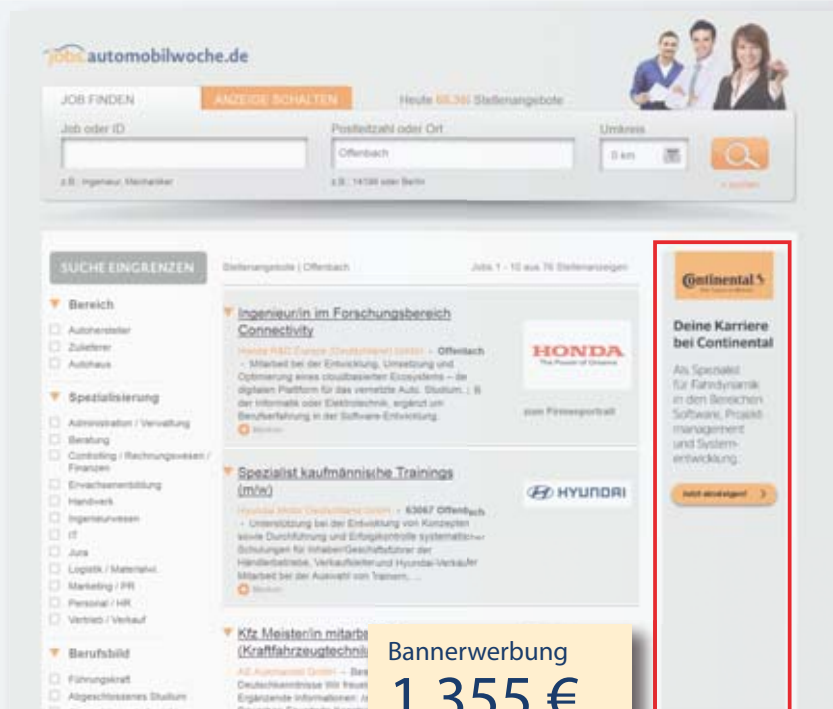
jobs.automobilwoche.de

JOB FINDEN
ANZEIGE SCHALTEN
Heute 68.390 Stellenangebote

Job oder ID
z.B.: Ingenieur, Mechaniker

Postleitzahl oder Ort
Offenbach
z.B.: 14199 oder Berlin

Umkreis
0 km

+ suchen

SUCHE EINGRENZEN

Bereich
Autohersteller
Zulieferer
Autohaus

Spezialisierung
Administration / Verwaltung
Beratung
Controlling / Rechnungswesen / Finanzen
Erwachsenenbildung
Handwerk
Ingenieurwesen
IT
Jura
Logistik / Materialwi.
Marketing / PR
Personal / HR
Vertrieb / Verkauf

Berufsbild
Führungskraft
Abgeschlossenes Studium

Stellenangebote | Offenbach

Jobs 1 - 10 aus 76 Stellenanzeigen

Ingenieur/in im Forschungsbereich Connectivity
Honda R&D Europe (Deutschland) GmbH - Offenbach
- Mitarbeit bei der Entwicklung, Umsetzung und Optimierung eines cloudbasierten Ecosystems – die digitalen Plattform für das vernetzte Auto. Studium... B der Informatik oder Elektrotechnik, ergänzt um Berufserfahrung in der Software-Entwicklung.
Merken

HONDA
The Power of Dreams
zum Firmenportrait

Spezialist kaufmännische Trainings (m/w)
Hyundai Motor Deutschland GmbH - 63067 Offenbach
- Unterstützung bei der Entwicklung von Konzepten sowie Durchführung und Erfolgskontrolle systematischer Schulungen für Inhaber/Geschäftsführer der Händlerbetriebe, Verkaufsleiter und Hyundai-Verkäufer Mitarbeit bei der Auswahl von Trainern, ...
Merken

HYUNDAI

Kfz Meister/in mitarbe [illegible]
(Kraftfahrzeugtechnik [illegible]
AS Automobil GmbH - Bes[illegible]
Deutschlandweit Wir freuen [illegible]
Ergänzende Informationen: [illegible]

Bannerwerbung
1.355 €

Continental
Deine Karriere bei Continental
Als Spezialist für Fahrdynamik in den Bereichen Software, Projektmanagement und Systementwicklung.
Jetzt einsteigen!